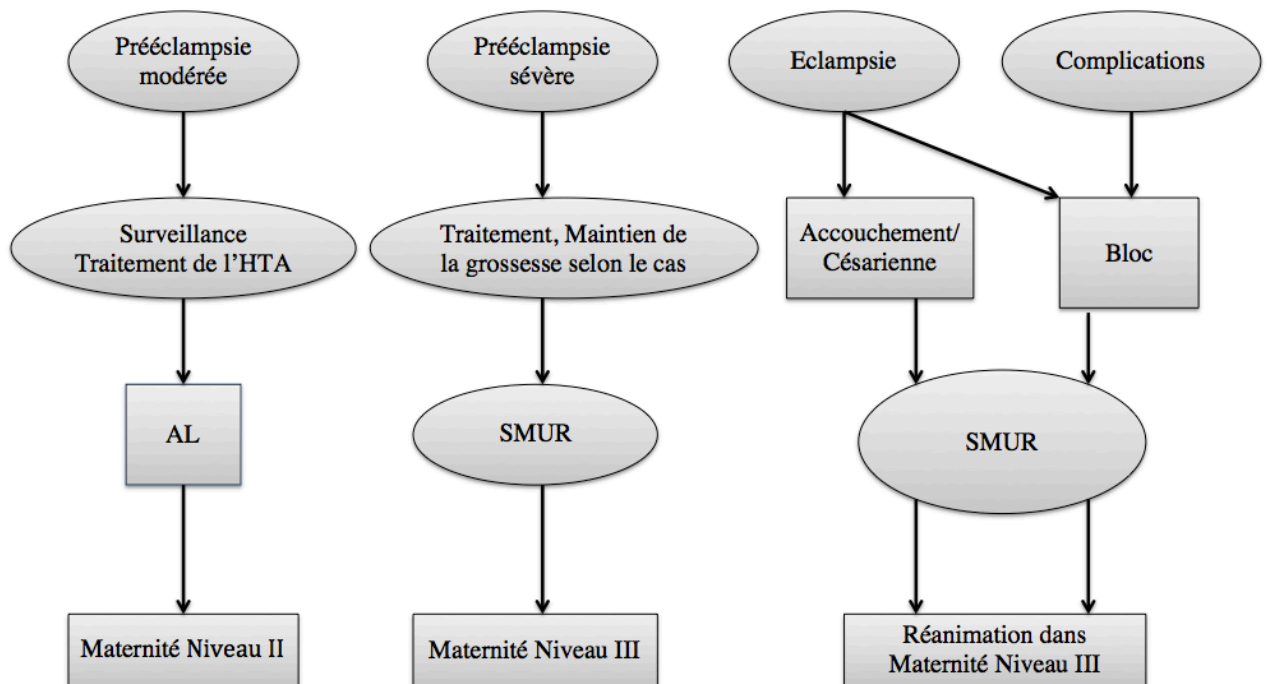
Prééclampsie modérée

Surveillance Traitement de l'HTA

AL

Maternité Niveau II

Prééclampsie sévère

Traitement, Maintien de la grossesse selon le cas

SMUR

Maternité Niveau III

Eclampsie

Complications

Accouchement/ Césarienne

Bloc

SMUR

Réanimation dans Maternité Niveau III